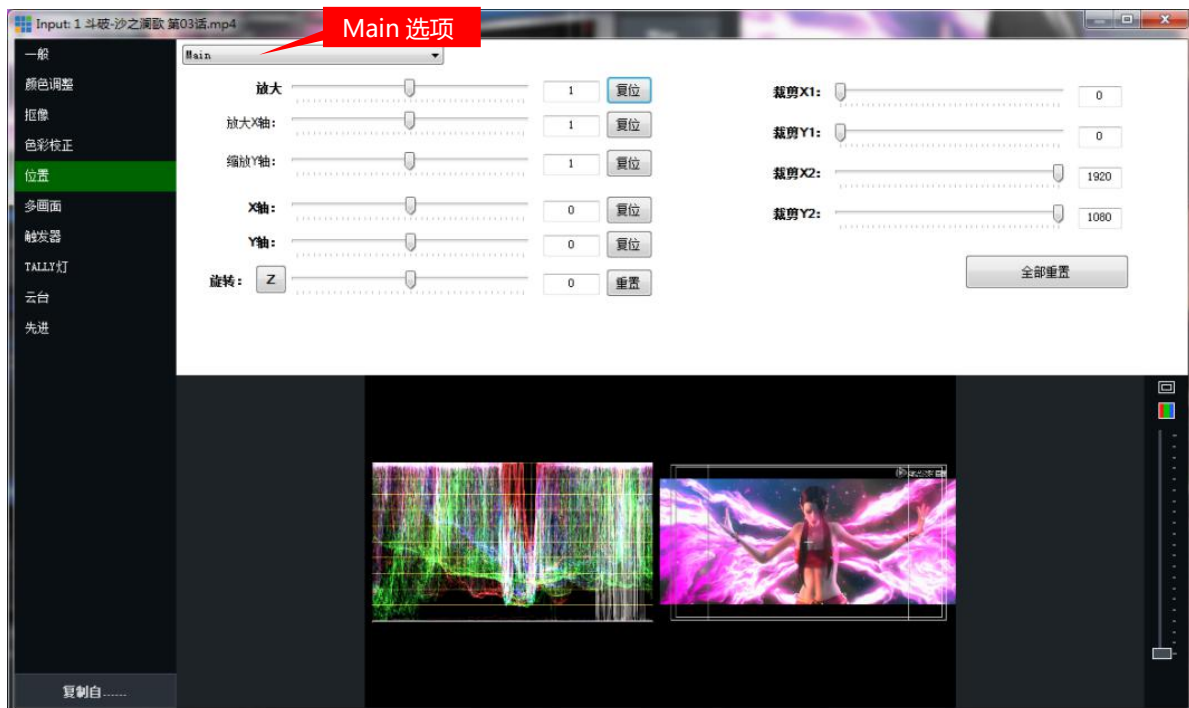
Input: 1 斗破-沙之澜歌 第03话.mp4

Main 选项

一般
颜色调整
抠像
色彩校正
位置
多画面
触发器
TALLY灯
云台
先进

Main

放大 1 复位
放大X轴: 1 复位
缩放Y轴: 1 复位
X轴: 0 复位
Y轴: 0 复位
旋转: Z 0 重置

裁剪X1: 0
裁剪Y1: 0
裁剪X2: 1920
裁剪Y2: 1080

全部重置

复制自......